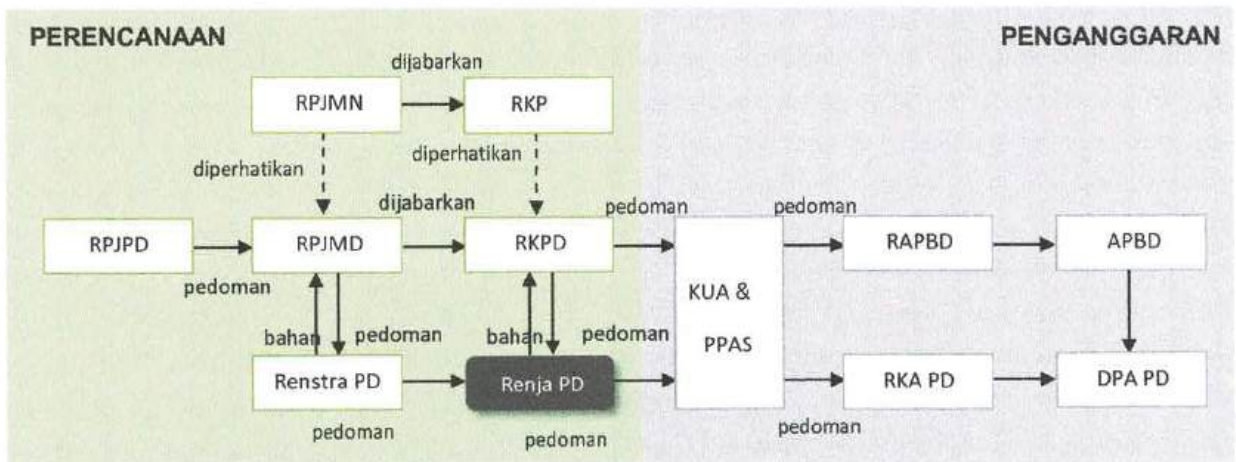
PERENCANAAN

PENGANGGARAN

dijabarkan

RPJMN

RKP

diperhatikan

diperhatikan

dijabarkan

pedoman

pedoman

RPJPD

RPJMD

RKPD

RAPBD

APBD

pedoman

KUA &

PPAS

bahan

pedoman

bahan

pedoman

Renstra PD

Renja PD

RKA PD

DPA PD

pedoman

pedoman

pedoman